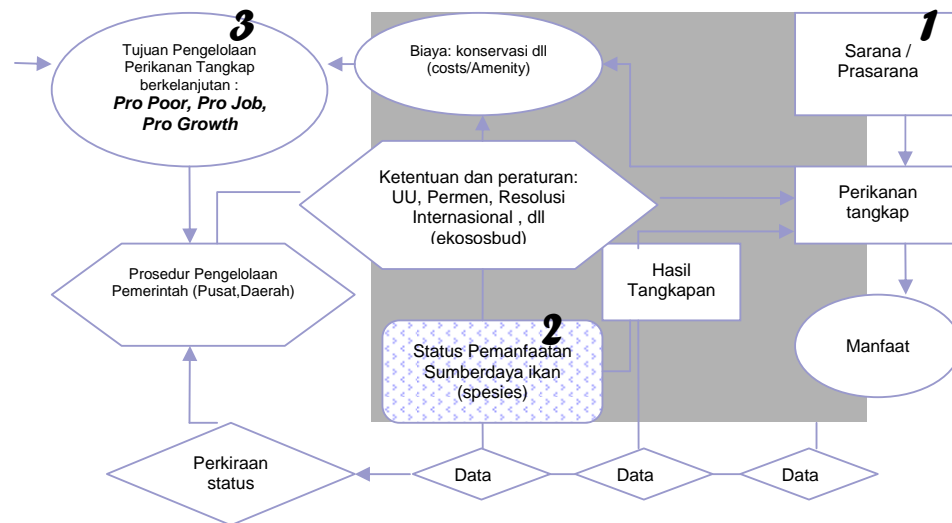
3

Tujuan Pengelolaan Perikanan Tangkap berkelanjutan : ***Pro Poor, Pro Job, Pro Growth***

Biaya: konservasi dll (costs/Amenity)

1

Sarana / Prasarana

Ketentuan dan peraturan: UU, Permen, Resolusi Internasional , dll (ekososbud)

Perikanan tangkap

Prosedur Pengelolaan Pemerintah (Pusat,Daerah)

Hasil Tangkapan

2

Status Pemanfaatan Sumberdaya ikan (spesies)

Manfaat

Perkiraan status

Data

Data

Data